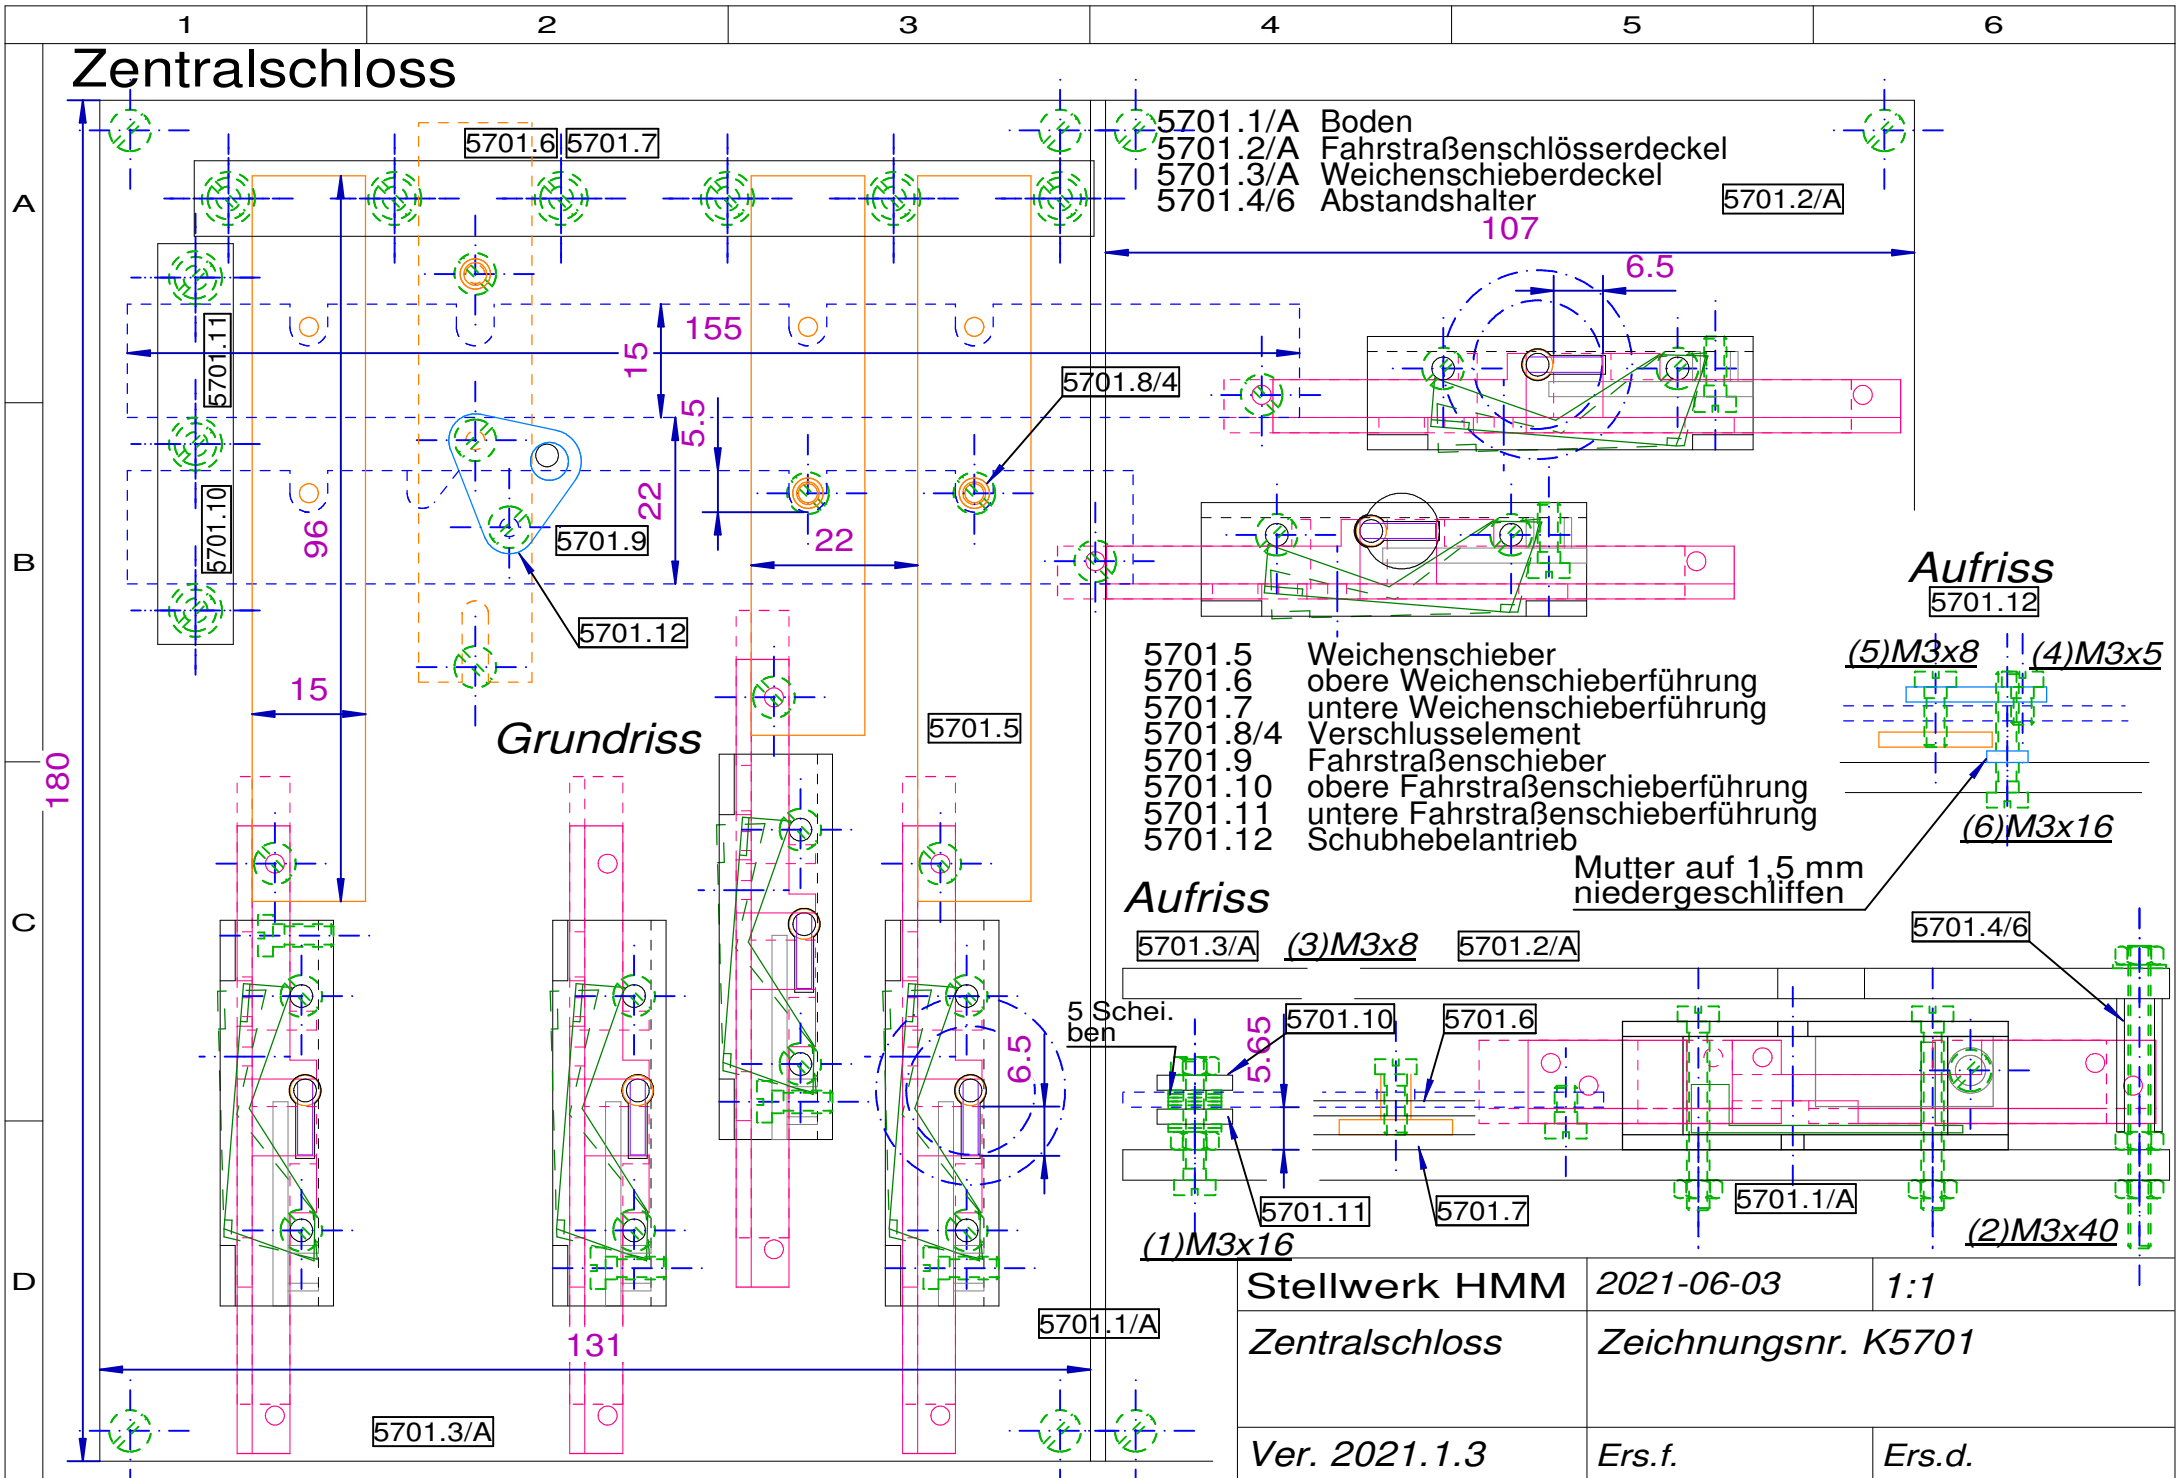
1 2 3 4 5 6

A B C D

Zentralschloss

5701.6 5701.7

5701.1/A Boden
5701.2/A Fahrstraßenschlösserdeckel
5701.3/A Weichenschieberdeckel
5701.4/6 Abstandshalter

5701.2/A

107

6.5

155

15

5.5

5701.8/4

5701.11

5701.10

96

22

5701.9

22

5701.12

15

Grundriss

5701.5

180

Aufriss
5701.12

(5)M3x8 (4)M3x5

(6)M3x16

5701.5 Weichenschieber
5701.6 obere Weichenschieberführung
5701.7 untere Weichenschieberführung
5701.8/4 Verschlusselement
5701.9 Fahrstraßenschieber
5701.10 obere Fahrstraßenschieberführung
5701.11 untere Fahrstraßenschieberführung
5701.12 Schubhebelantrieb

Mutter auf 1,5 mm niedergeschliffen

Aufriss

5701.4/6

5701.3/A (3)M3x8 5701.2/A

5 Scheiben

5.65

5701.10 5701.6

6.5

5701.11 5701.7 5701.1/A

(1)M3x16 (2)M3x40

131

5701.1/A

5701.3/A

| Stellwerk HMM | 2021-06-03 | 1:1 |
|---|---|---|
| Zentralschloss | Zeichnungsnr. K5701 | |
| Ver. 2021.1.3 | Ers.f. | Ers.d. |